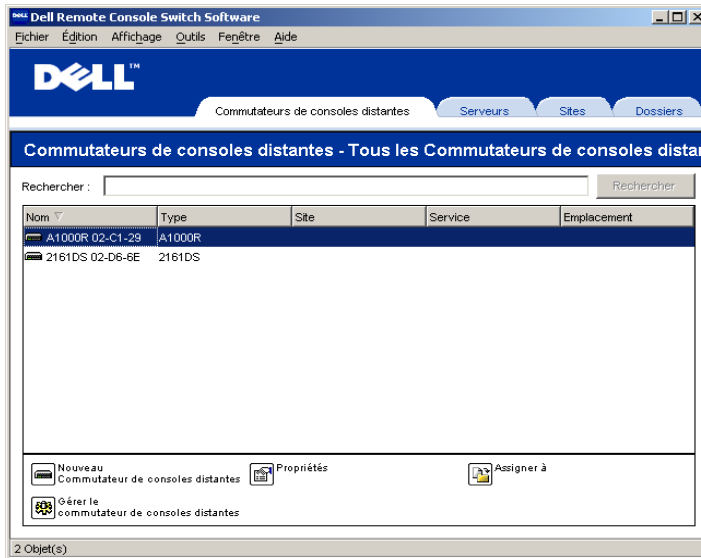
DELL Dell Remote Console Switch Software

Fichier Édition Affichage Outils Fenêtre Aide

DELL™

Commutateurs de consoles distantes Serveurs Sites Dossiers

Commutateurs de consoles distantes - Tous les Commutateurs de consoles distar

Rechercher : Rechercher

| Nom | Type | Site | Service | Emplacement |
|---|---|---|---|---|
| A1000R 02-C1-29 | A1000R | | | |
| 2161DS 02-D6-6E | 2161DS | | | |

Nouveau Commutateur de consoles distantes

Propriétés

Assigner à

Gérer le commutateur de consoles distantes

2 Objet(s)